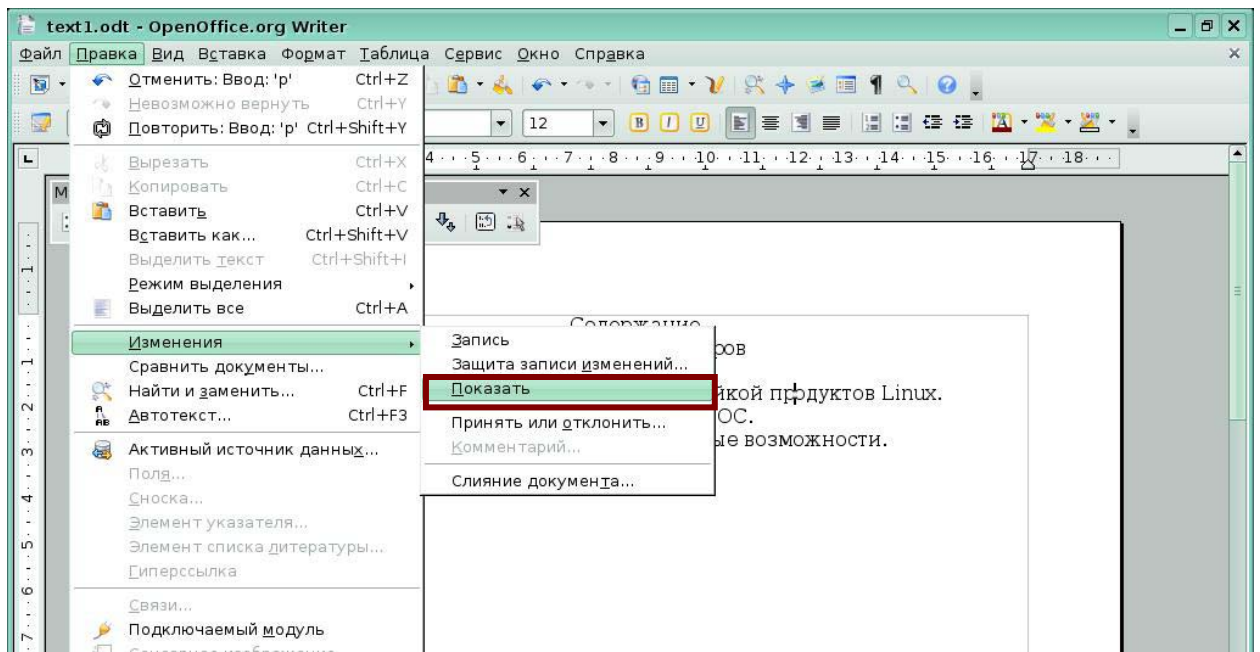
text1.odt - OpenOffice.org Writer

Файл Правка Вид Вставка Формат Таблица Сервис Окно Справка

Отменить: Ввод: 'р' Ctrl+Z
Невозможно вернуть Ctrl+Y
Повторить: Ввод: 'р' Ctrl+Shift+Y
Вырезать Ctrl+X
Копировать Ctrl+C
Вставить Ctrl+V
Вставить как... Ctrl+Shift+V
Выделить текст Ctrl+Shift+I
Режим выделения
Выделить все Ctrl+A
Изменения
Сравнить документы...
Найти и заменить... Ctrl+F
Автотекст... Ctrl+F3
Активный источник данных...
Поля...
Сноска...
Элемент указателя...
Элемент списка литературы...
Гиперссылка
Связи...
Подключаемый модуль

Запись
Защита записи изменений...
Показать
Принять или отклонить...
Комментарий...
Слияние документа...

12

4 5 6 7 8 9 10 11 12 13 14 15 16 17 18

Содержание
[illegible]ров
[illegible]йкой продуктов Linux.
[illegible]ОС.
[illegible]ые возможности.